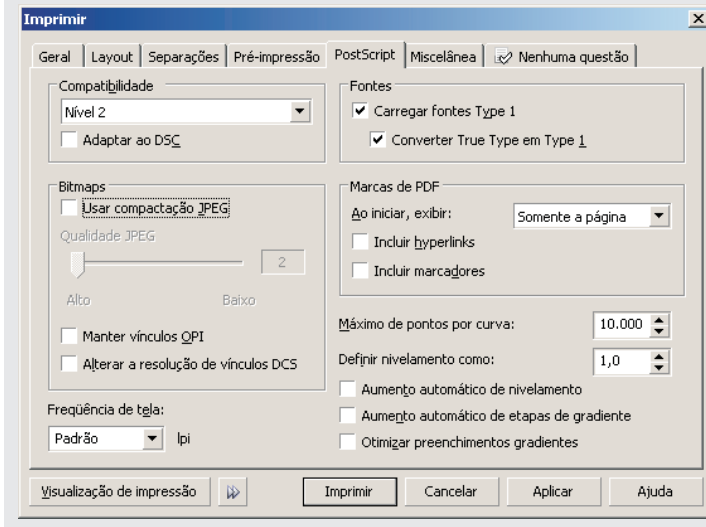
Imprimir

Geral | Layout | Separações | Pré-impressão | PostScript | Miscelânea | Nenhuma questão

Compatibilidade
Nível 2
Adaptar ao DSC

Fontes
Carregar fontes Type 1
Converter True Type em Type 1

Bitmaps
Usar compactação JPEG
Qualidade JPEG
2
Alto
Baixo
Manter vínculos OPI
Alterar a resolução de vínculos DCS

Marcas de PDF
Ao iniciar, exibir:
Somente a página
Incluir hyperlinks
Incluir marcadores

Máximo de pontos por curva:
10.000
Definir nivelamento como:
1,0
Aumento automático de nivelamento
Aumento automático de etapas de gradiente
Otimizar preenchimentos gradientes

Freqüência de tela:
Padrão
lpi

Visualização de impressão
Imprimir
Cancelar
Aplicar
Ajuda